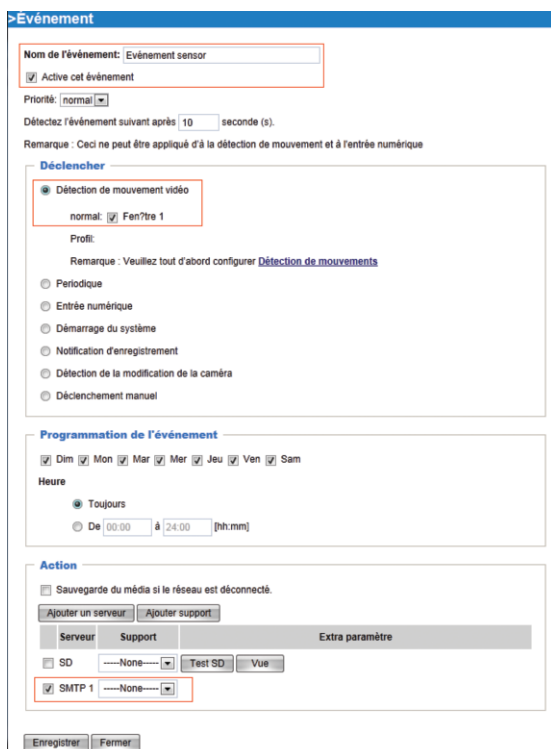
>Événement

Nom de l'événement: Evénement sensor

Active cet événement

Priorité: normal

Détectez l'événement suivant après 10 seconde (s).

Remarque : Ceci ne peut être appliqué d'à la détection de mouvement et à l'entrée numérique

Déclencher

Détection de mouvement vidéo

normal: Fen?tre 1

Profil:

Remarque : Veuillez tout d'abord configurer Détection de mouvements

Periodique

Entrée numérique

Démarrage du système

Notification d'enregistrement

Détection de la modification de la caméra

Déclenchement manuel

Programmation de l'événement

Dim Mon Mar Mer Jeu Ven Sam

Heure

Toujours

De 00:00 à 24:00 [hh:mm]

Action

Sauvegarde du média si le réseau est déconnecté.

Ajouter un serveur Ajouter support

| Serveur | Support | Extra paramètre |
|---|---|---|
| SD | -----None----- | Test SD Vue |
| SMTP 1 | -----None----- | |

Enregistrer Fermer